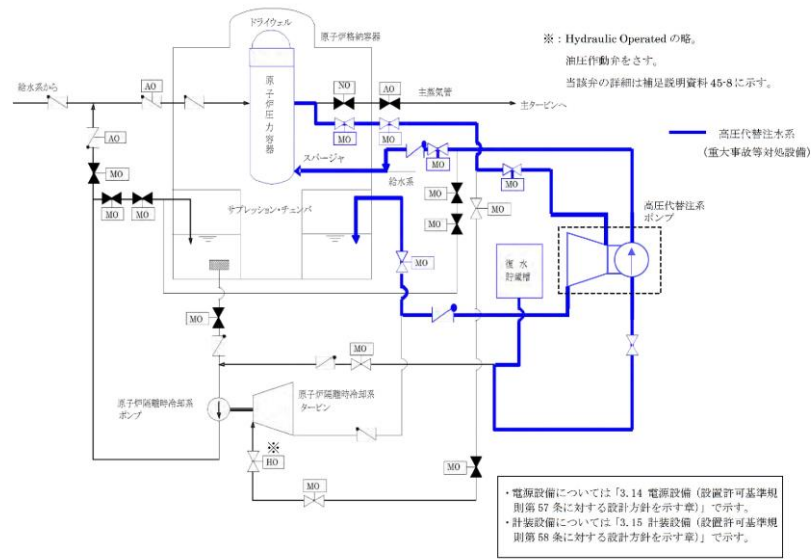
ドライウェル

原子炉格納容器

※：Hydraulic Operatedの略。
油圧作動弁をさす。
当該弁の詳細は補足説明資料45-8に示す。

給水系から

AO

AO

NO

AO

主蒸気管

主タービンへ

原子炉圧力容器

MO

MO

高圧代替注水系
（重大事故等対処設備）

AO

スパージャ

MO

MO

MO

給水系

MO

MO

MO

MO

MO

サプレッション・チェンバ

高圧代替注水系ポンプ

MO

復水貯蔵槽

MO

MO

原子炉隔離時冷却系ポンプ

原子炉隔離時冷却系タービン

※
HO

MO

MO

・電源設備については「3.14 電源設備（設置許可基準規則第57条に対する設計方針を示す章）」で示す。
・計装設備については「3.15 計装設備（設置許可基準規則第58条に対する設計方針を示す章）」で示す。